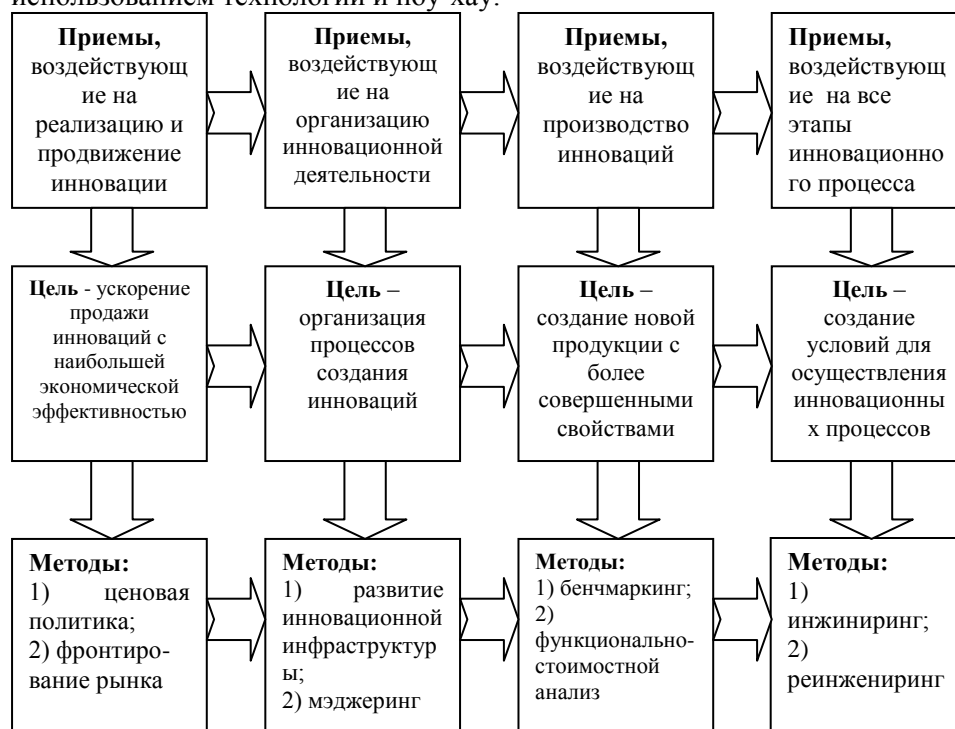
использованием технологий и ноу хау.

**Приемы,** воздействующие на реализацию и продвижение инновации

**Приемы,** воздействующие на организацию инновационной деятельности

**Приемы,** воздействующие на производство инноваций

**Приемы,** воздействующие на все этапы инновационного процесса

**Цель** - ускорение продажи инноваций с наибольшей экономической эффективностью

**Цель** – организация процессов создания инноваций

**Цель** – создание новой продукции с более совершенными свойствами

**Цель** – создание условий для осуществления инновационных процессов

**Методы:**
1) ценовая политика;
2) фронтирование рынка

**Методы:**
1) развитие инновационной инфраструктуры;
2) мэджеринг

**Методы:**
1) бенчмаркинг;
2) функционально-стоимостной анализ

**Методы:**
1) инжиниринг;
2) реинжениринг